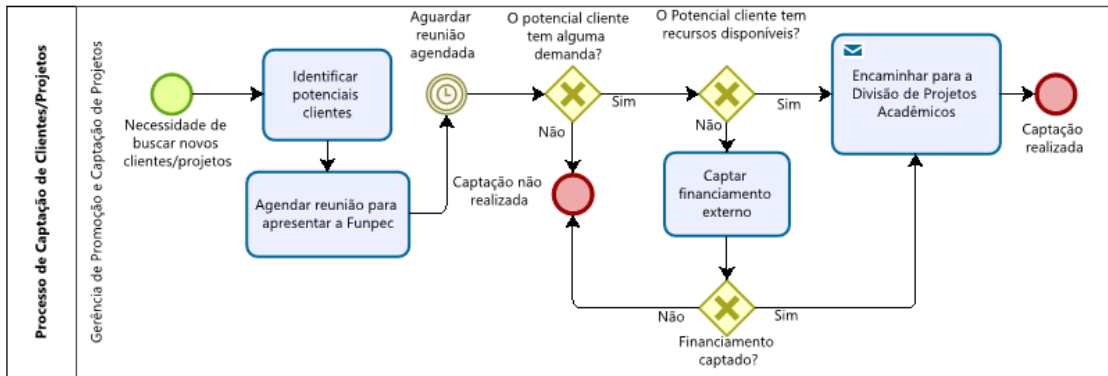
Processo de Captação de Clientes/Projetos

Gerência de Promoção e Captação de Projetos

Necessidade de buscar novos clientes/projetos

Identificar potenciais clientes

Agendar reunião para apresentar a Funpec

Aguardar reunião agendada

O potencial cliente tem alguma demanda?

Sim

Não

Captação não realizada

O Potencial cliente tem recursos disponíveis?

Sim

Não

Captar financiamento externo

Financiamento captado?

Não

Sim

Encaminhar para a Divisão de Projetos Acadêmicos

Captação realizada